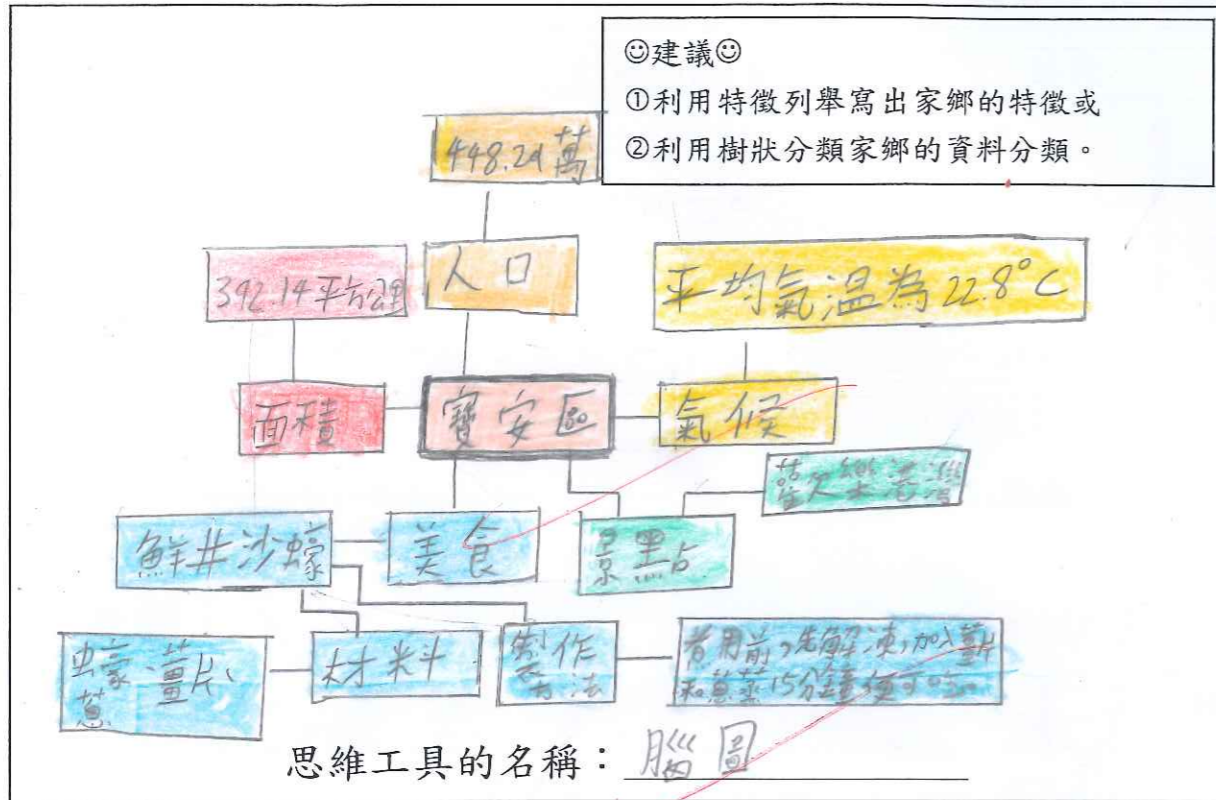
☺建議☺
①利用特徵列舉寫出家鄉的特徵或
②利用樹狀分類家鄉的資料分類。

448.24萬

人口

392.14平方公里

平均氣温為22.8°C

面積

寶安區

氣候

歡樂海灣

鮮井沙蠔

美食

景點

蠔、薑、蔥

材料

製作方法

食用前先解凍，加薑和蔥蒸15分鐘便可。

思維工具的名稱：腦圖